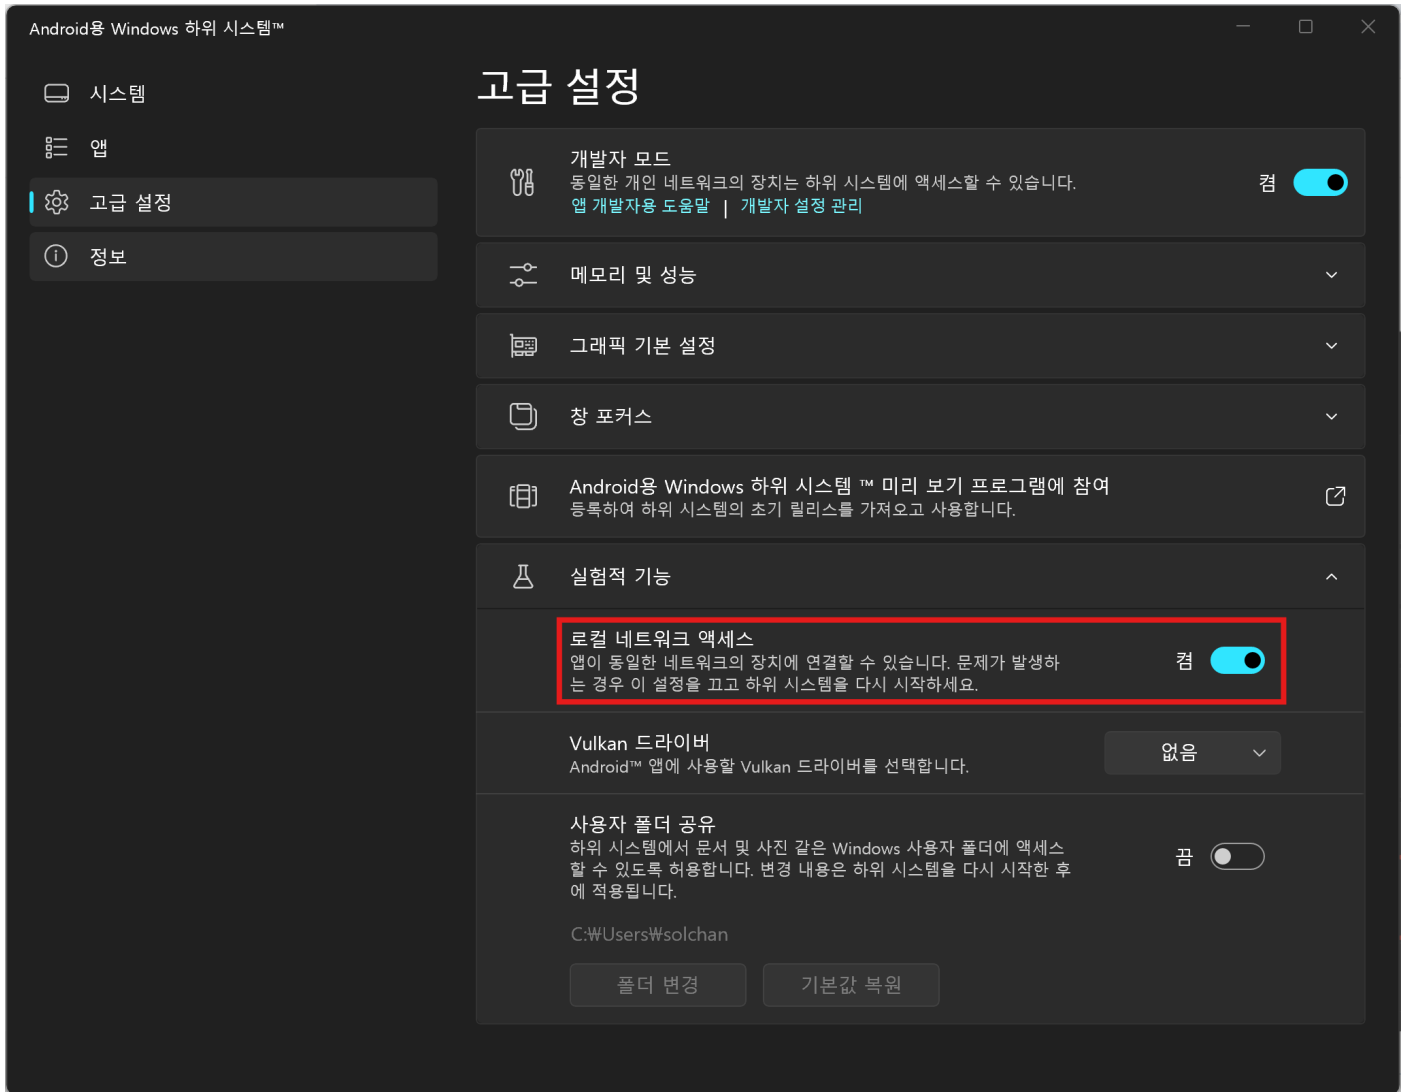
Android용 Windows 하위 시스템™

시스템

앱

고급 설정

정보

고급 설정

개발자 모드
동일한 개인 네트워크의 장치는 하위 시스템에 액세스할 수 있습니다.
앱 개발자용 도움말 | 개발자 설정 관리
켬

메모리 및 성능

그래픽 기본 설정

창 포커스

Android용 Windows 하위 시스템 ™ 미리 보기 프로그램에 참여
등록하여 하위 시스템의 초기 릴리스를 가져오고 사용합니다.

실험적 기능

로컬 네트워크 액세스
앱이 동일한 네트워크의 장치에 연결할 수 있습니다. 문제가 발생하는 경우 이 설정을 끄고 하위 시스템을 다시 시작하세요.
켬

Vulkan 드라이버
Android™ 앱에 사용할 Vulkan 드라이버를 선택합니다.
없음

사용자 폴더 공유
하위 시스템에서 문서 및 사진 같은 Windows 사용자 폴더에 액세스할 수 있도록 허용합니다. 변경 내용은 하위 시스템을 다시 시작한 후에 적용됩니다.
끔

C:₩Users₩solchan

폴더 변경
기본값 복원